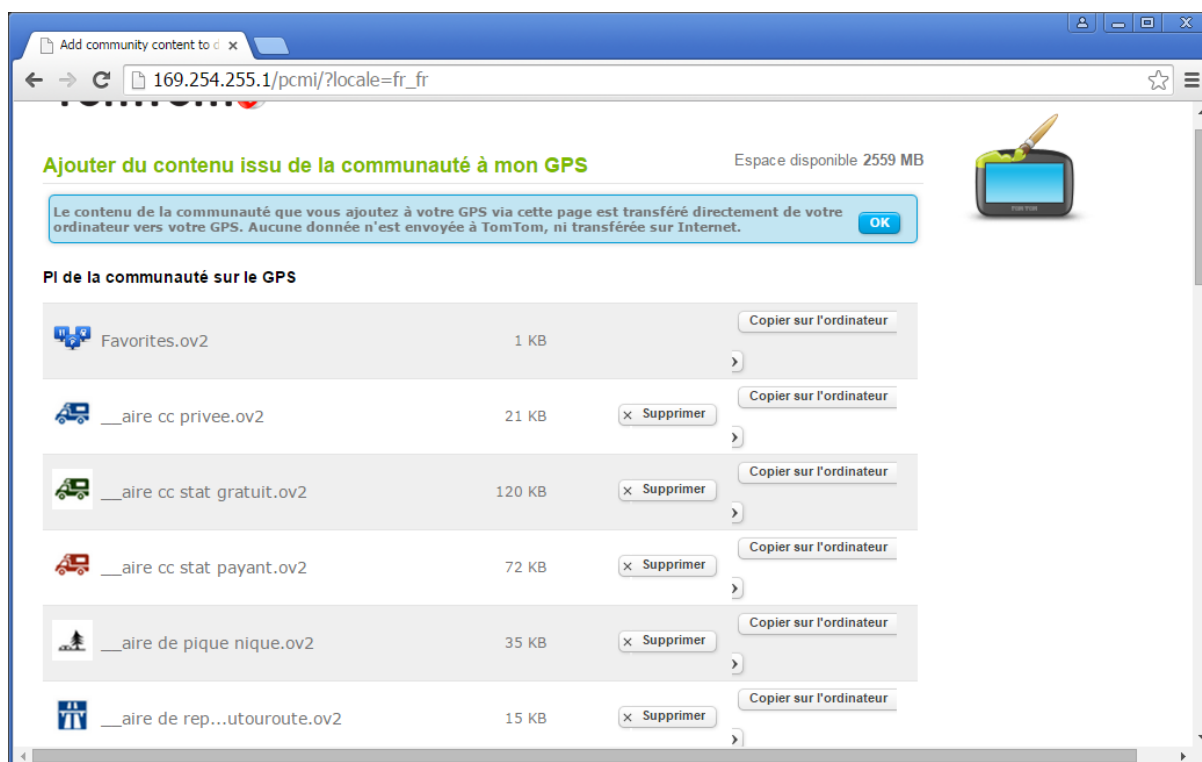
Add community content to d ×

169.254.255.1/pcmi/?locale=fr_fr

TomTom

Ajouter du contenu issu de la communauté à mon GPS

Espace disponible 2559 MB

Le contenu de la communauté que vous ajoutez à votre GPS via cette page est transféré directement de votre ordinateur vers votre GPS. Aucune donnée n'est envoyée à TomTom, ni transférée sur Internet.

OK

TOMTOM

PI de la communauté sur le GPS

| | | | |
|---|---|---|---|
| Favorites.ov2 | 1 KB | | Copier sur l'ordinateur |
| __aire cc privee.ov2 | 21 KB | × Supprimer | Copier sur l'ordinateur |
| __aire cc stat gratuit.ov2 | 120 KB | × Supprimer | Copier sur l'ordinateur |
| __aire cc stat payant.ov2 | 72 KB | × Supprimer | Copier sur l'ordinateur |
| __aire de pique nique.ov2 | 35 KB | × Supprimer | Copier sur l'ordinateur |
| __aire de rep...utouroute.ov2 | 15 KB | × Supprimer | Copier sur l'ordinateur |